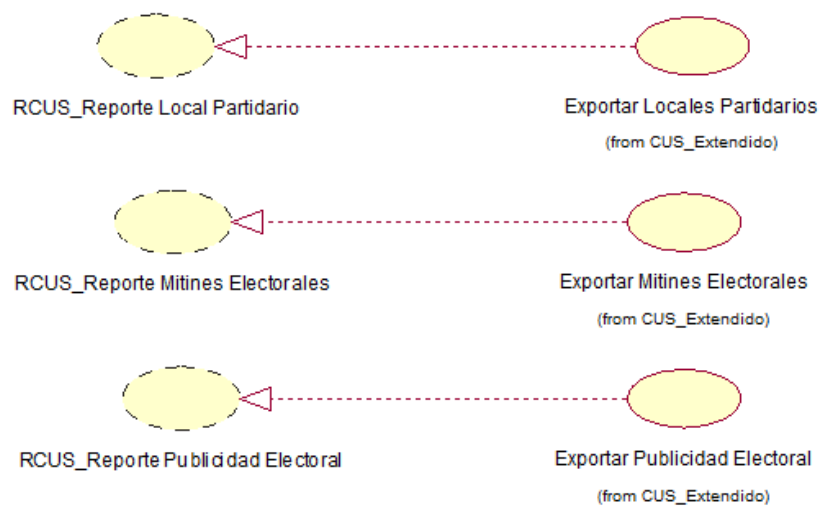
RCUS_Reporte Local Partidario

Exportar Locales Partidarios
(from CUS_Extendido)

RCUS_Reporte Mitines Electorales

Exportar Mitines Electorales
(from CUS_Extendido)

RCUS_Reporte Publicidad Electoral

Exportar Publicidad Electoral
(from CUS_Extendido)